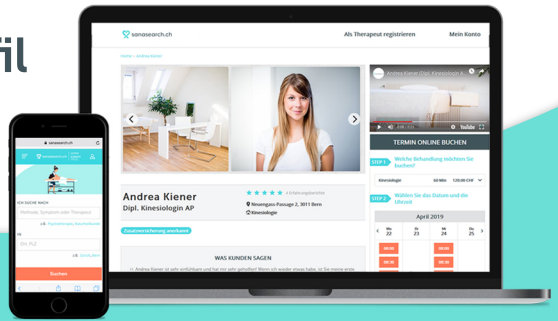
il

sanasearch.ch
Als Therapeut registrieren
Mein Konto

Home > Andrea Kiener

Andrea Kiener (Dipl. Kinesiologin A

YouTube

TERMIN ONLINE BUCHEN

STEP 1
Welche Behandlung möchten Sie buchen?

Kinesiologie 60 Min. 120.00 CHF

STEP 2
Wählen Sie das Datum und die Uhrzeit

April 2019

Mo 22
Di 23
Mi 24

Andrea Kiener
Dipl. Kinesiologin AP

4 Erfahrungsberichte

Neuengass-Passage 2, 3011 Bern
Kinesiologie

Zusatzversicherung anerkannt

WAS KUNDEN SAGEN

sanasearch.ch

sanasearch.ch

ICH SUCHE NACH
Methode, Symptom oder Therapeut

IN
Ort, PLZ

Suchen